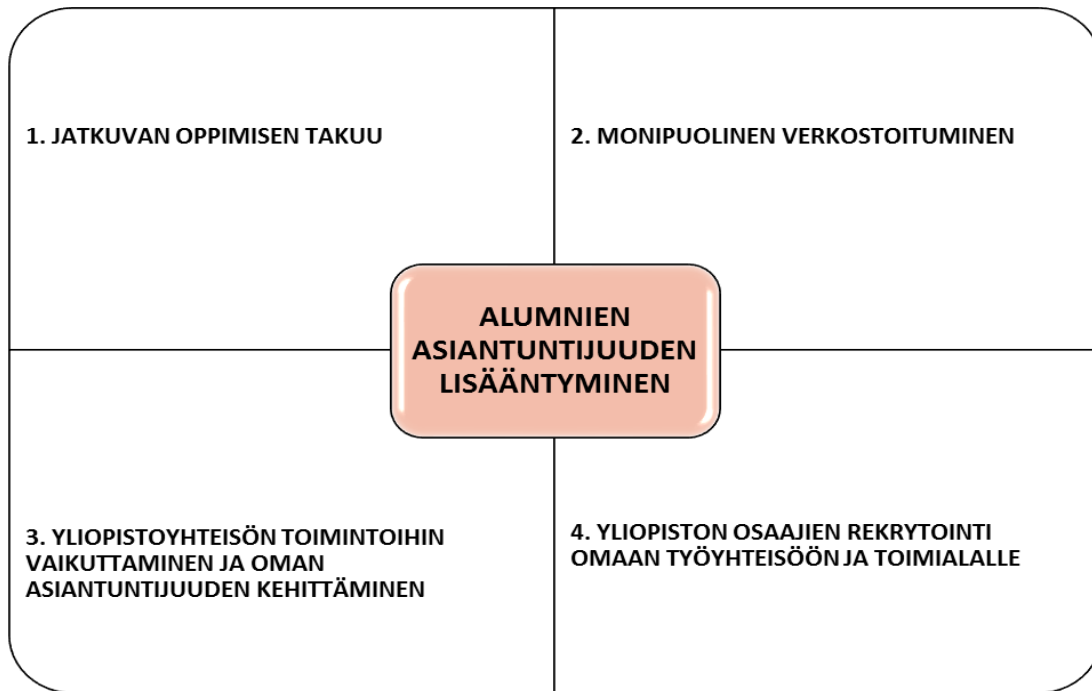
1. JATKUVAN OPPIMISEN TAKUU

2. MONIPUOLINEN VERKOSTOITUMINEN

ALUMNIEN ASIANTUNTIJUUDEN LISÄÄNTYMINEN

3. YLIOPISTOYHTEISÖN TOIMINTOIHIN VAIKUTTAMINEN JA OMAN ASIANTUNTIJUUDEN KEHITTÄMINEN

4. YLIOPISTON OSAAJIEN REKRYTOINTI OMAAN TYÖYHTEISÖÖN JA TOIMIALALLE